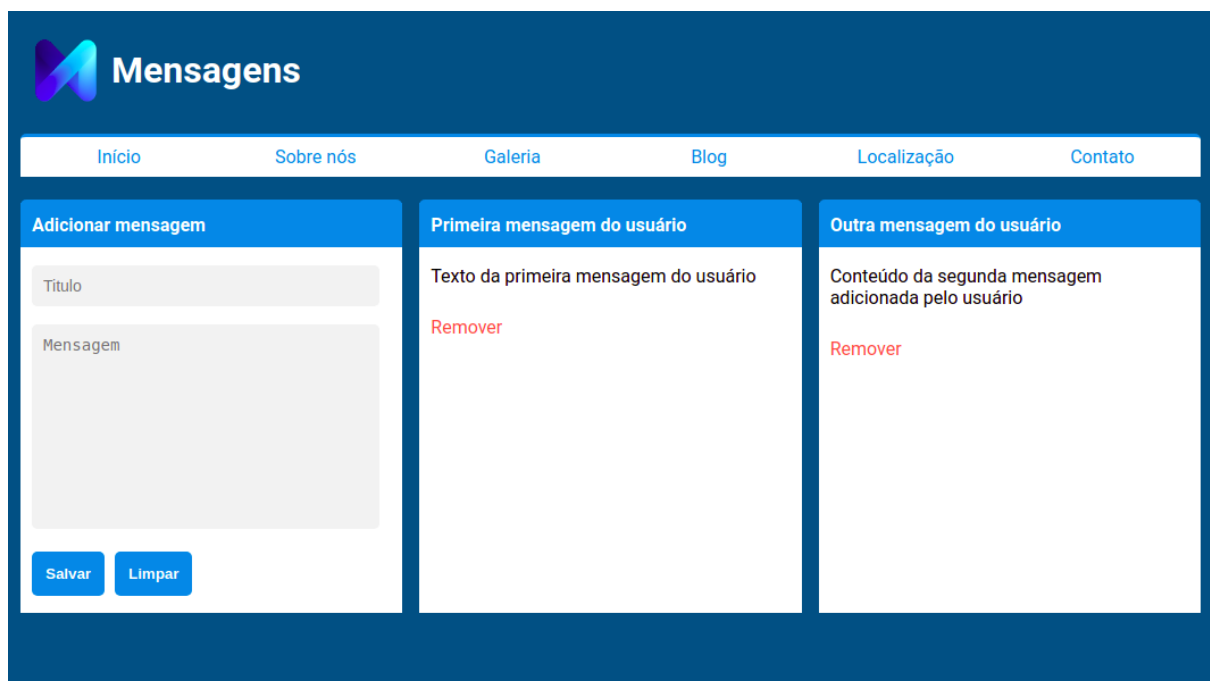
Mensagens

Início
Sobre nós
Galeria
Blog
Localização
Contato

Adicionar mensagem

Titulo

Mensagem

Salvar
Limpar

Primeira mensagem do usuário

Texto da primeira mensagem do usuário

Remover

Outra mensagem do usuário

Conteúdo da segunda mensagem adicionada pelo usuário

Remover